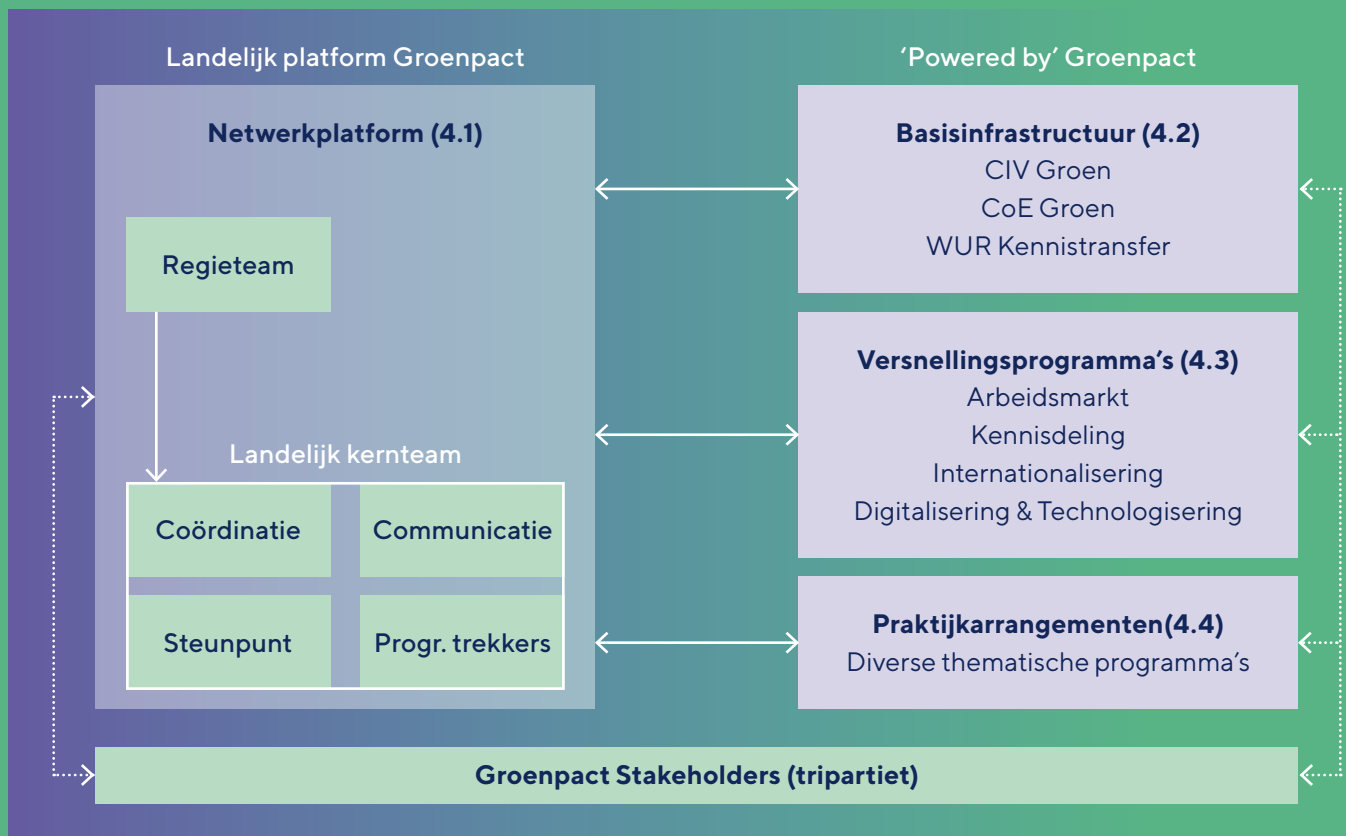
Landelijk platform Groenpact

'Powered by' Groenpact

Netwerkplatform (4.1)

Regieteam

Landelijk kernteam

Coördinatie

Communicatie

Steunpunt

Progr. trekkers

Basisinfrastructuur (4.2)
CIV Groen
CoE Groen
WUR Kennistransfer

Versnellingsprogramma's (4.3)
Arbeidsmarkt
Kennisdeling
Internationalisering
Digitalisering & Technologisering

Praktijkarrangementen(4.4)
Diverse thematische programma's

Groenpact Stakeholders (tripartiet)